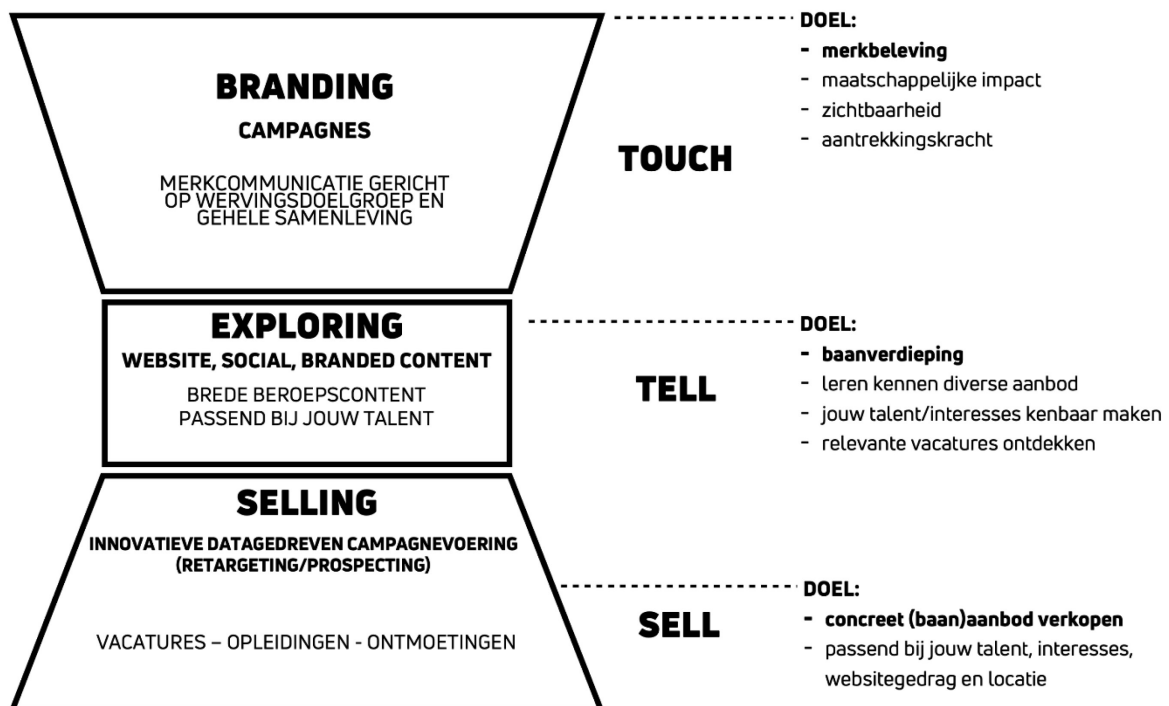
BRANDING

CAMPAGNES

MERKCOMMUNICATIE GERICHT OP WERVINGSDOELGROEP EN GEHELE SAMENLEVING

TOUCH

DOEL:
- merkbeleving
- maatschappelijke impact
- zichtbaarheid
- aantrekkingskracht

EXPLORING

WEBSITE, SOCIAL, BRANDED CONTENT

BREDE BEROEPSCONTENT PASSEND BIJ JOUW TALENT

TELL

DOEL:
- baanverdieping
- leren kennen diverse aanbod
- jouw talent/interesses kenbaar maken
- relevante vacatures ontdekken

SELLING

INNOVATIEVE DATAGEDREVEN CAMPAGNEVOERING (RETARGETING/PROSPECTING)

VACATURES – OPLEIDINGEN - ONTMOETINGEN

SELL

DOEL:
- concreet (baan)aanbod verkopen
- passend bij jouw talent, interesses, websitegedrag en locatie